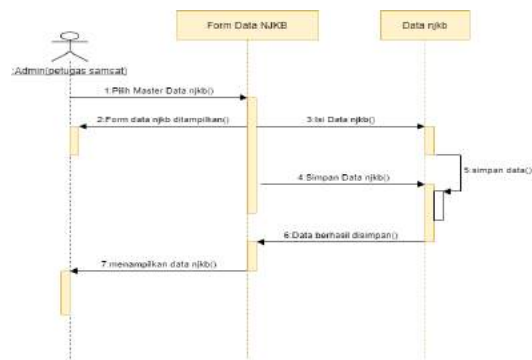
:Admin(petugas samsat)

Form Data NJKB

Data njkb

1:Pilih Master Data njkb()

2:Form data njkb ditampilkan()

3:Isi Data njkb()

4:Simpan Data njkb()

5:simpan data()

6:Data berhasil disimpan()

7:menampilkan data njkb()